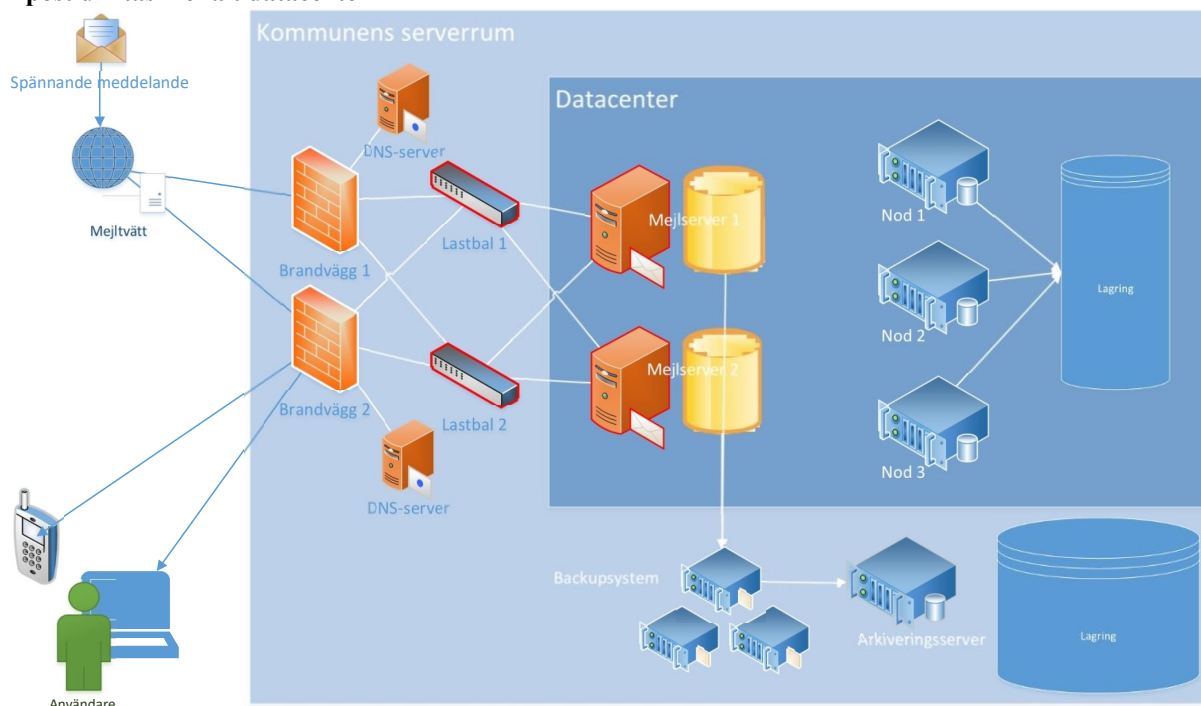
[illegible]

Kommunens serverrum

Spännande meddelande

DNS-server

Datacenter

Mejltvätt

Brandvägg 1

Lastbal 1

Mejlserver 1

Nod 1

Nod 2

Lagring

Brandvägg 2

Mejlserver 2

Lastbal 2

Nod 3

DNS-server

Backupsystem

Arkiveringsserver

Lagring

Användare